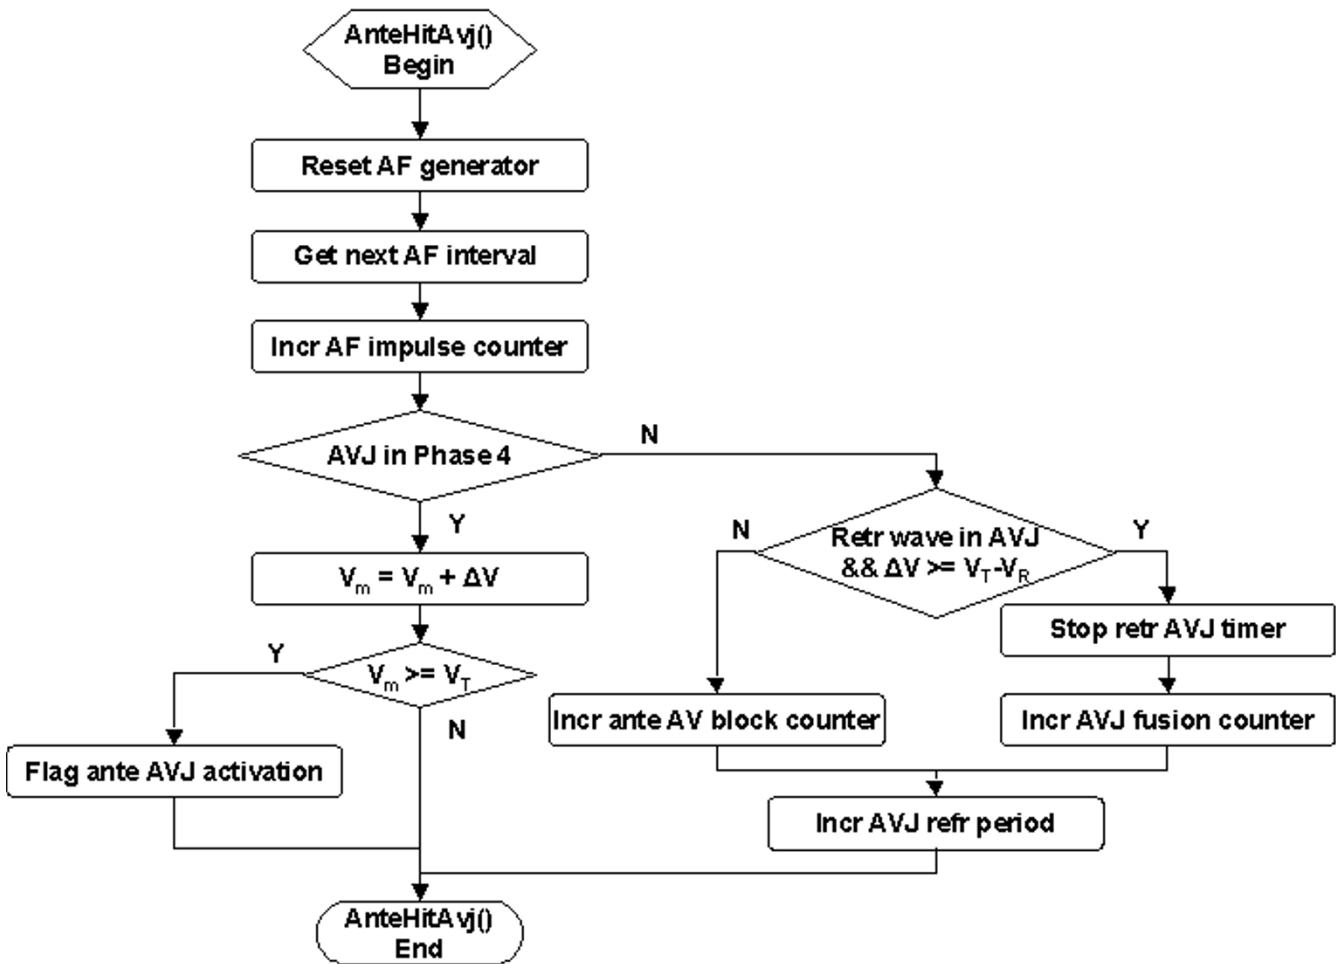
AnteHitAvj()
Begin

Reset AF generator

Get next AF interval

Incr AF impulse counter

AVJ in Phase 4

N

Y

$V_m = V_m + \Delta V$

Retr wave in AVJ && $\Delta V >= V_T - V_R$

N

Y

Stop retr AVJ timer

Y

$V_m >= V_T$

N

Incr ante AV block counter

Incr AVJ fusion counter

Flag ante AVJ activation

Incr AVJ refr period

AnteHitAvj()
End